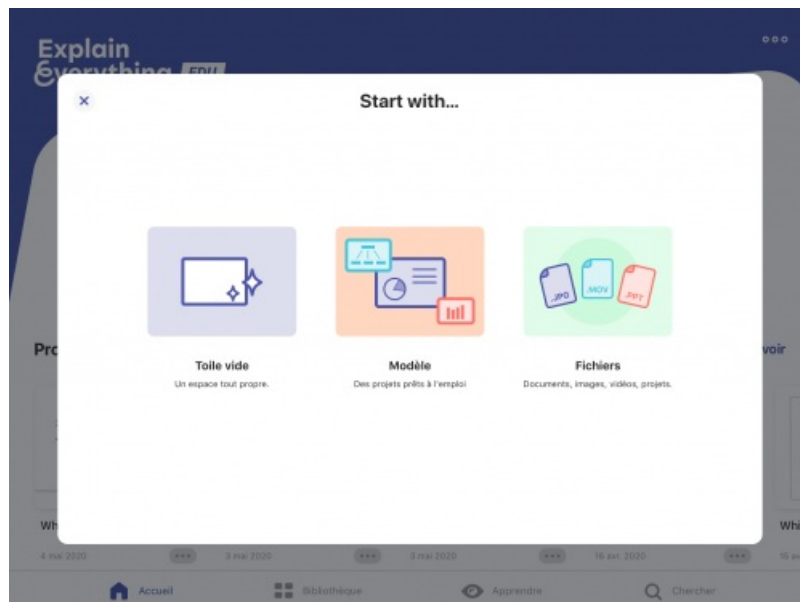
Explain Everything EDU

Start with...

Toile vide
Un espace tout propre.

Modèle
Des projets prêts à l'emploi

Fichiers
Documents, images, vidéos, projets.

JPG
MOV
PPT

Pro
voir
Wh
Wh

4 mai 2020
3 mai 2020
3 mai 2020
16 avr. 2020
15

Accueil
Bibliothèque
Apprendre
Chercher